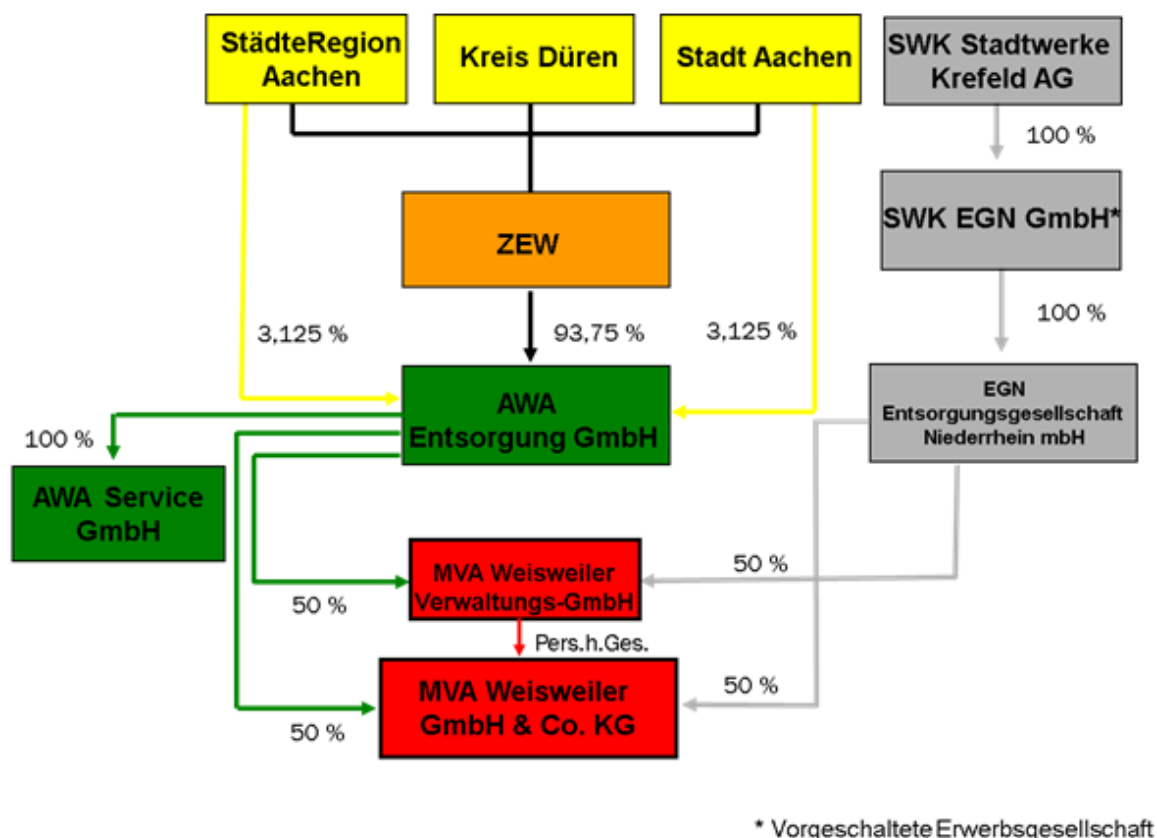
StädteRegion Aachen

Kreis Düren

Stadt Aachen

SWK Stadtwerke Krefeld AG

100 %

SWK EGN GmbH*

ZEW

100 %

3,125 %

93,75 %

3,125 %

AWA Entsorgung GmbH

EGN Entsorgungsgesellschaft Niederrhein mbH

100 %

AWA Service GmbH

MVA Weisweiler Verwaltungs-GmbH

50 %

50 %

Pers.h.Ges.

MVA Weisweiler GmbH & Co. KG

50 %

50 %

* Vorgeschaltete Erwerbsgesellschaft